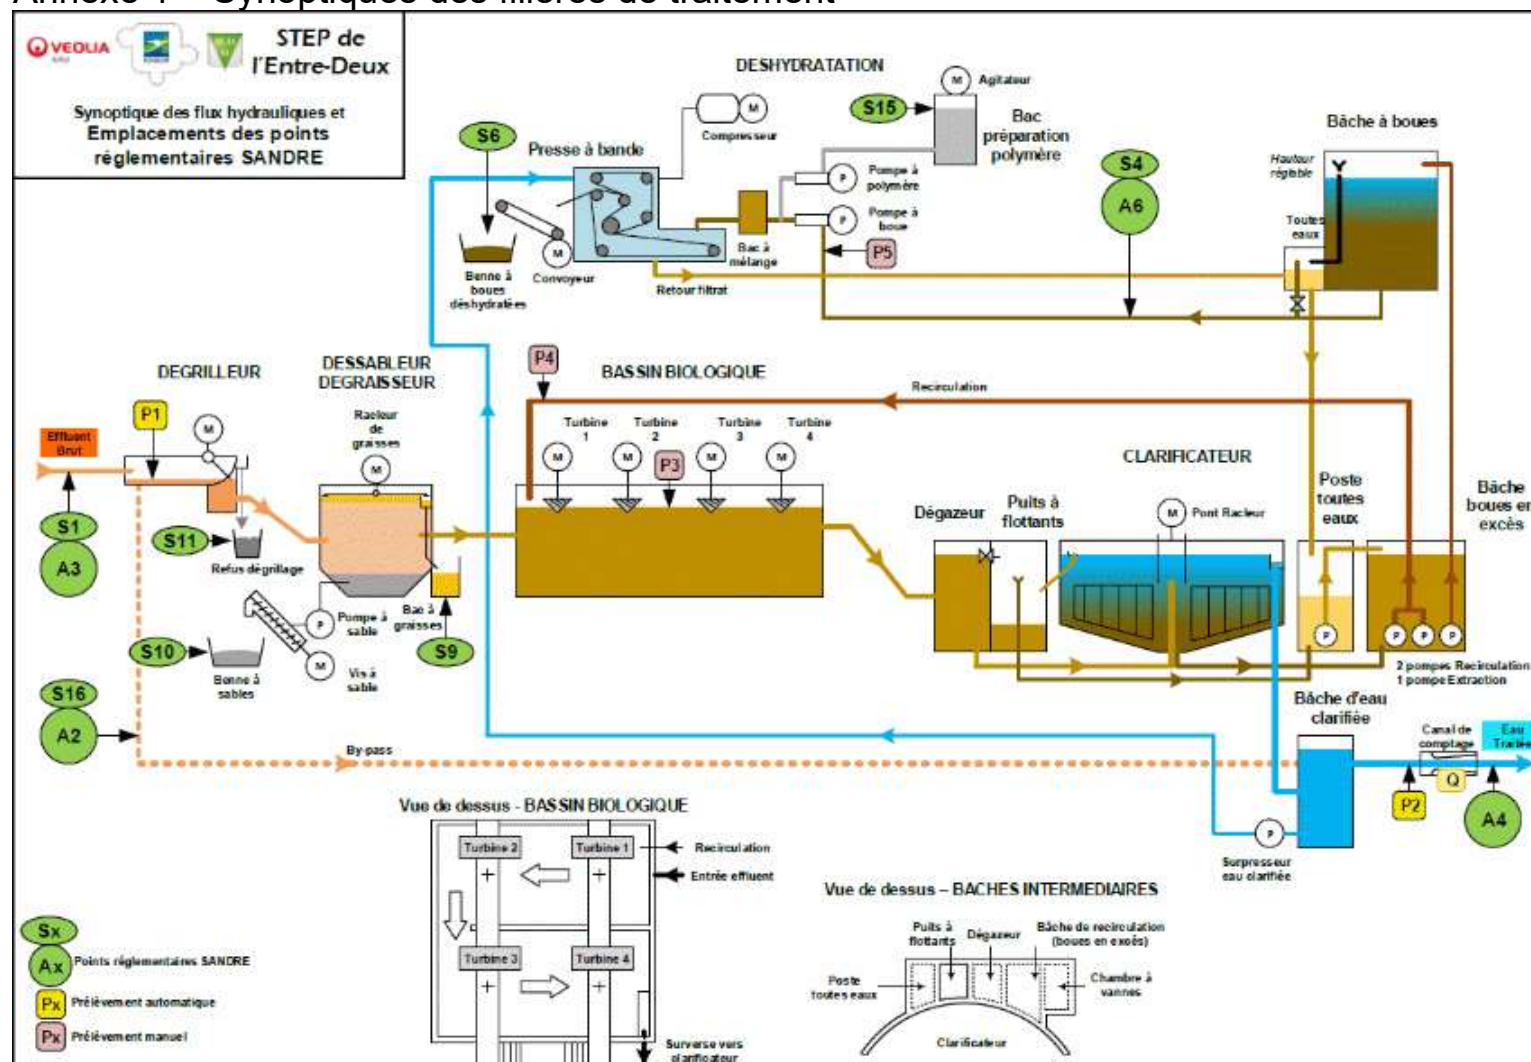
Annexe 1 – Synoptiques des filières de traitement

VEOLIA

STEP de l'Entre-Deux

Synoptique des flux hydrauliques et Emplacements des points réglementaires SANDRE

DESHYDRATATION

S15

M Agitateur

Bac préparation polymère

Bâche à boues

S6

Presse à bande

M Compresseur

P Pompe à polymère

P Pompe à boue

S4

A6

Hauteur réglable

Toutes eaux

Benne à boues déshydratées

M Convoyeur

Bac à mélange

P5

Retour filtrat

P4

DEGRILLEUR

DESSABLEUR DEGRAISSEUR

BASSIN BIOLOGIQUE

Recirculation

Effluent Brut

P1

M

Racleur de graisses

M

Turbine 1

Turbine 2

Turbine 3

Turbine 4

M

M

P3

M

M

CLARIFICATEUR

Poste toutes eaux

Bâche boues en excès

Dégazeur

Puits à flottants

M Pont Racleur

S1

A3

S11

Refus dégrillage

P Pompe à sable

Bac à graisses

S9

S10

Benne à sables

M Vis à sable

P

P P P

2 pompes Recirculation
1 pompe Extraction

S16

A2

Bâche d'eau clarifiée

By-pass

Canal de comptage

Eau Traitée

Q

P2

A4

Vue de dessus - BASSIN BIOLOGIQUE

Turbine 2

Turbine 1

Recirculation

Entrée effluent

Turbine 3

Turbine 4

Surverse vers clarificateur

P Surpresseur eau clarifiée

Vue de dessus – BACHES INTERMEDIAIRES

Puits à flottants

Dégazeur

Bâche de recirculation (boues en excès)

Poste toutes eaux

Chambre à vannes

Clarificateur

Sx
Ax Points réglementaires SANDRE

Px Prélèvement automatique

Px Prélèvement manuel